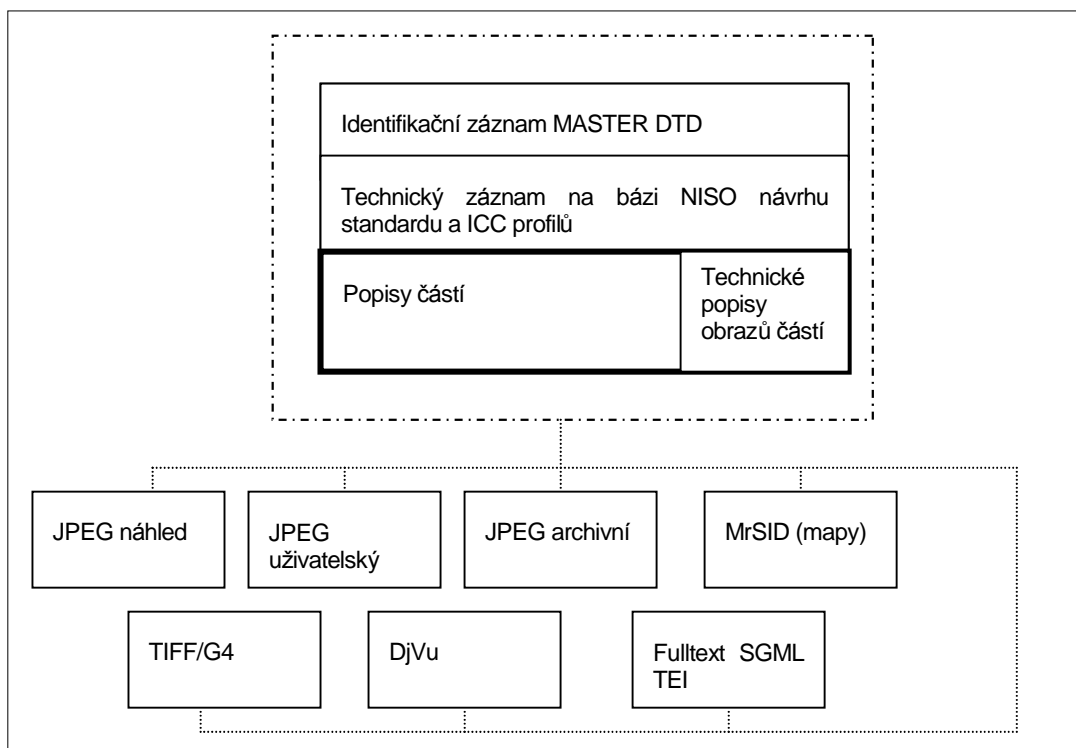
Identifikační záznam MASTER DTD

Technický záznam na bázi NISO návrhu standardu a ICC profilů

Popisy částí

Technické popisy obrazů částí

JPEG náhled

JPEG uživatelský

JPEG archivní

MrSID (mapy)

TIFF/G4

DjVu

Fulltext SGML TEI